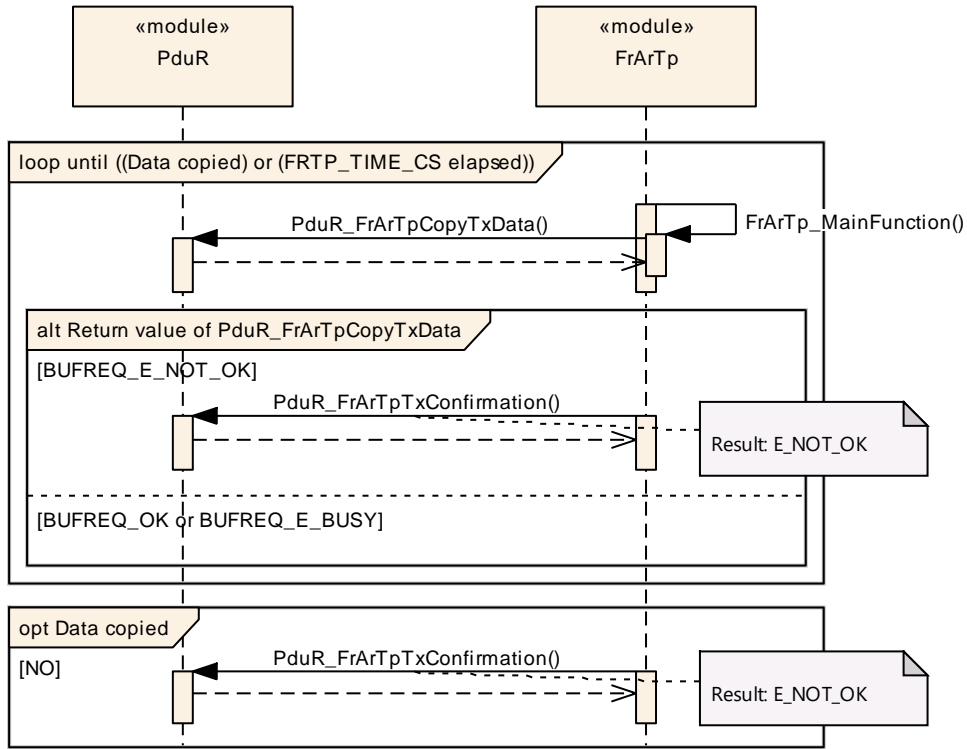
«module»
PduR

«module»
FrArTp

loop until ((Data copied) or (FRTP_TIME_CS elapsed))

PduR_FrArTpCopyTxData()

FrArTp_MainFunction()

alt Return value of PduR_FrArTpCopyTxData

[BUFREQ_E_NOT_OK]

PduR_FrArTpTxConfirmation()

Result: E_NOT_OK

[BUFREQ_OK or BUFREQ_E_BUSY]

opt Data copied

[NO]

PduR_FrArTpTxConfirmation()

Result: E_NOT_OK